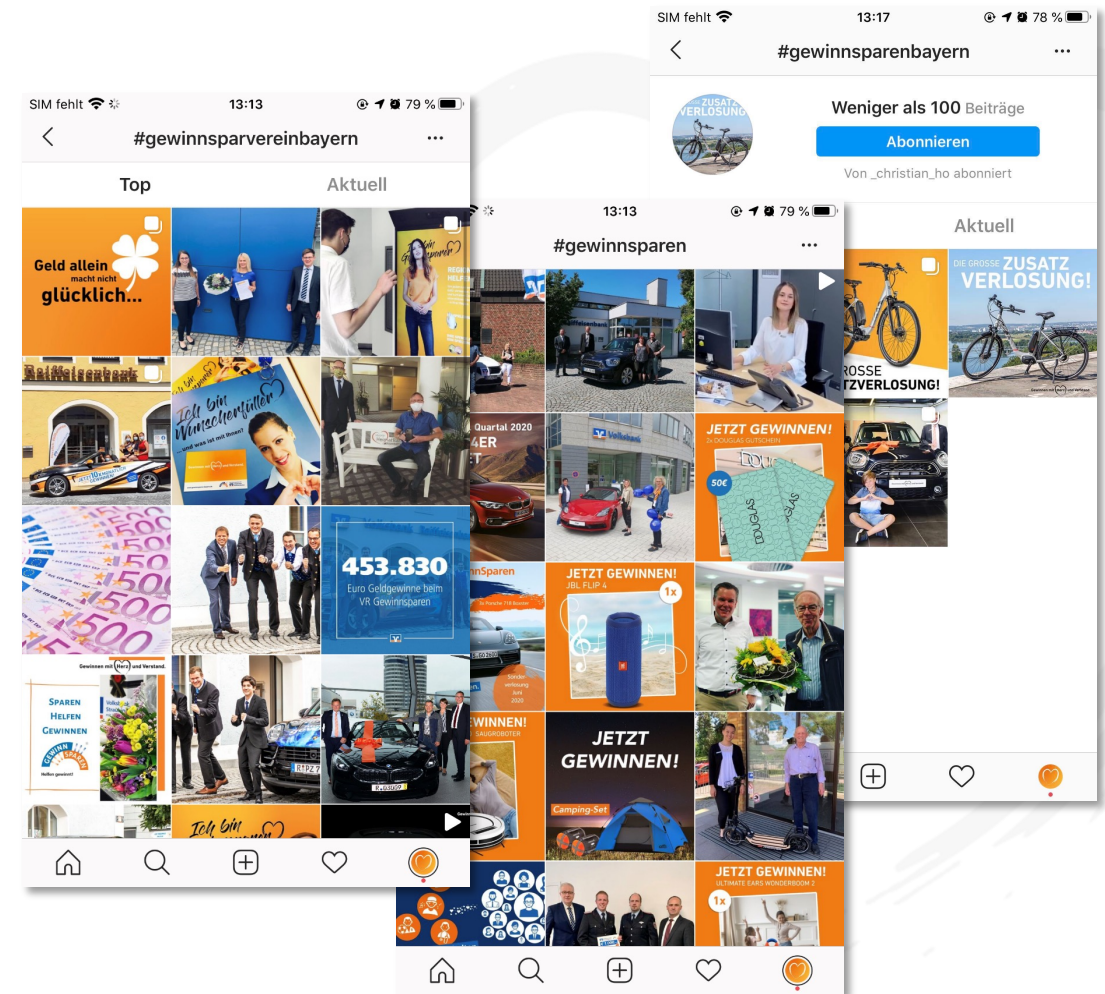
SIM fehlt 13:17 78 %

#gewinnsparenbayern

ZUSATZ VERLOSUNG

Weniger als 100 Beiträge

Abonnieren

Von _christian_ho abonniert

Aktuell

ROSSE TZVERLOSUNG!

DIE GROSSE ZUSATZ VERLOSUNG!

SIM fehlt 13:13 79 %

#gewinnsparvereinbayern

Top

Aktuell

Geld allein macht nicht glücklich...

Ich bin Wunscherfüller

453.830

Euro Geldgewinne beim VR Gewinnsparen

Gewinnen mit Herz und Verstand.

SPAREN HELFEN GEWINNEN

GEWINN SPAREN

Helfen gewinnt!

Ich bin

13:13 79 %

#gewinnsparen

Quartal 2020

JETZT GEWINNEN!

2x DOUGLAS GUTSCHEIN

50€

DOUGLAS

JETZT GEWINNEN!

JBL FLIP 4

1x

Sonderverlosung Juni 2020

WINNEN!

SAUGROBOTER

JETZT GEWINNEN!

Camping-Set

JETZT GEWINNEN!

ULTIMATE EARS WONDERBOOM 2

1x